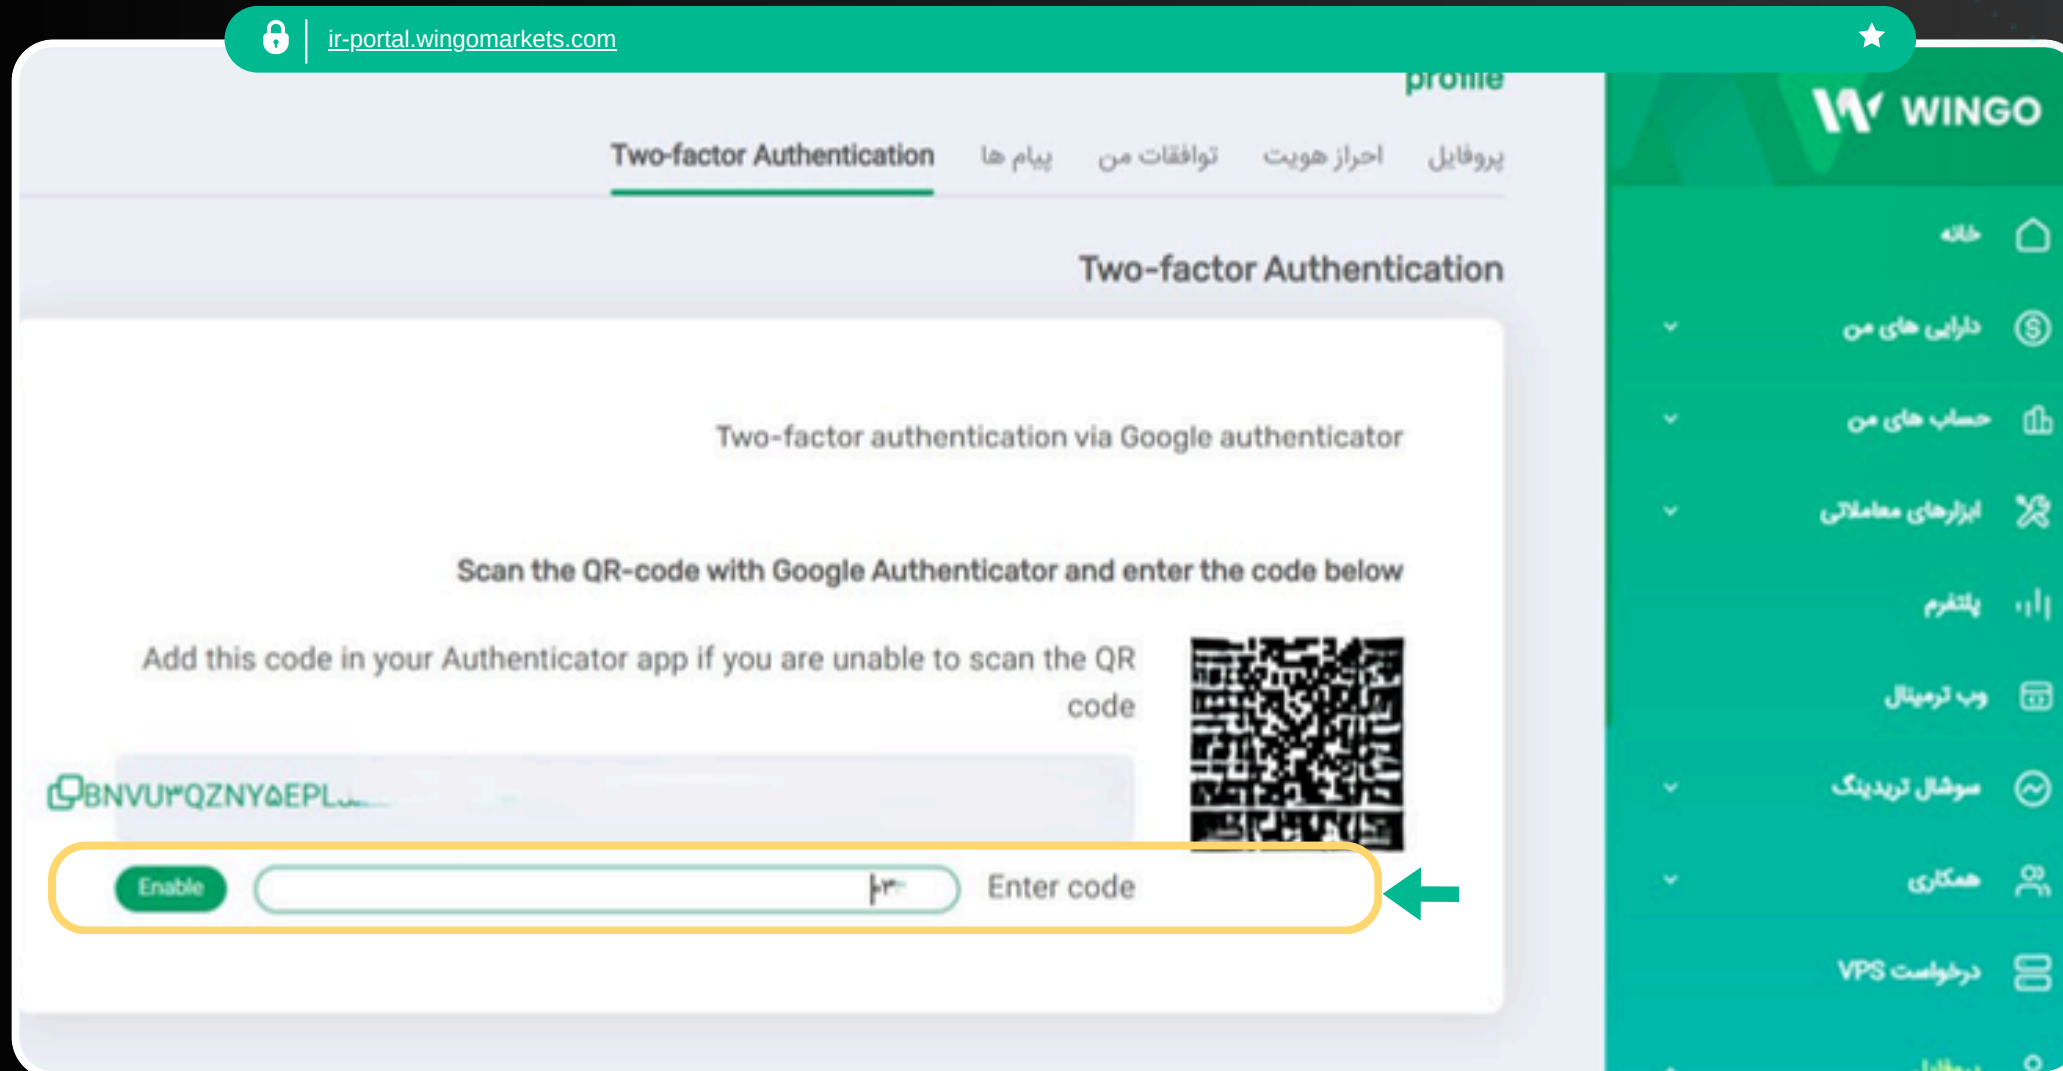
ir-portal.wingomarkets.com

profile

WINGO

پروفایل احراز هویت توافقات من پیام ها Two-factor Authentication

خانه

دارایی های من

حساب های من

ابزارهای معاملاتی

پلتفرم

وب ترمینال

سوشال تریدینگ

همکاری

درخواست VPS

Two-factor Authentication

Two-factor authentication via Google authenticator

Scan the QR-code with Google Authenticator and enter the code below

Add this code in your Authenticator app if you are unable to scan the QR code

BNVU۳QZNY۵EPL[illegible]

Enter code

۳۰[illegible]

Enable